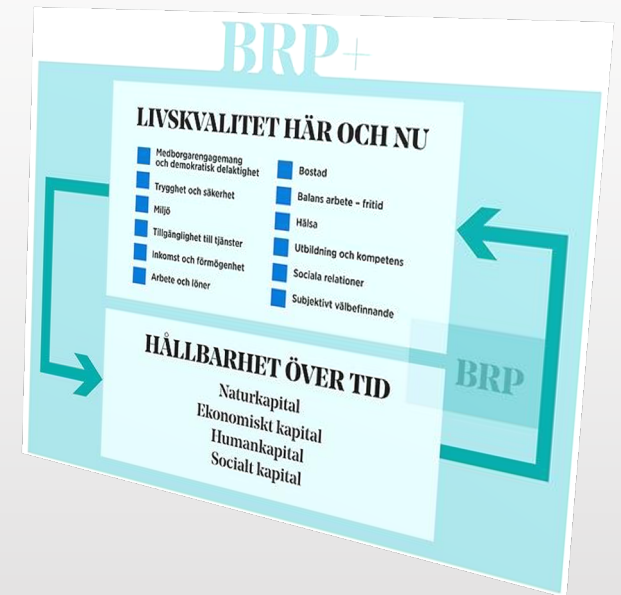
BRP+

LIVSKVALITET HÄR OCH NU

Medborgarengagemang och demokratisk delaktighet
Trygghet och säkerhet
Miljö
Tillgänglighet till tjänster
Inkomst och förmögenhet
Arbete och löner

Bostad
Balans arbete - fritid
Hälsa
Utbildning och kompetens
Sociala relationer
Subjektivt välbefinnande

HÅLLBARHET ÖVER TID

Naturkapital
Ekonomiskt kapital
Humankapital
Socialt kapital

BRP